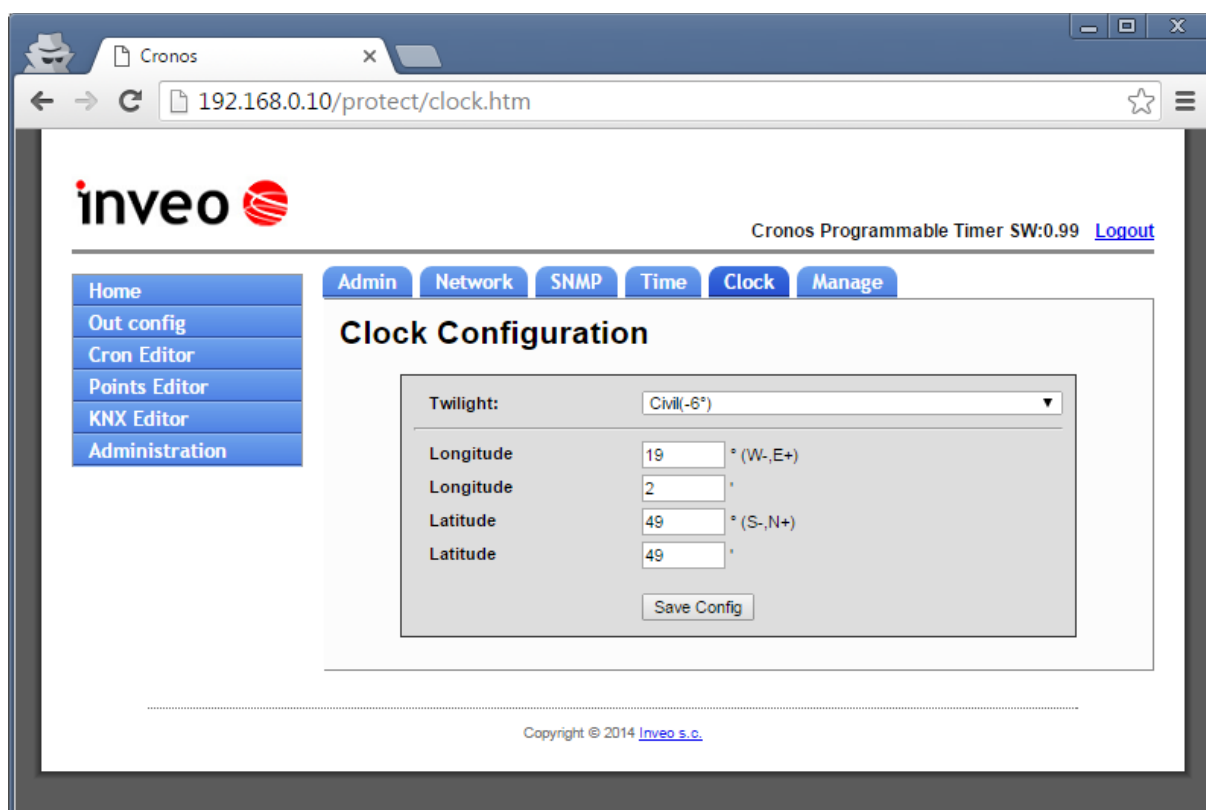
Cronos

192.168.0.10/protect/clock.htm

inveo

Cronos Programmable Timer SW:0.99 Logout

Home
Out config
Cron Editor
Points Editor
KNX Editor
Administration

Admin Network SNMP Time Clock Manage

Clock Configuration

| | |
|---|---|
| Twilight: | Civil(-6°) |
| Longitude | 19 ° (W-,E+) |
| Longitude | 2 ' |
| Latitude | 49 ° (S-,N+) |
| Latitude | 49 ' |

Save Config

Copyright © 2014 Inveo s.c.